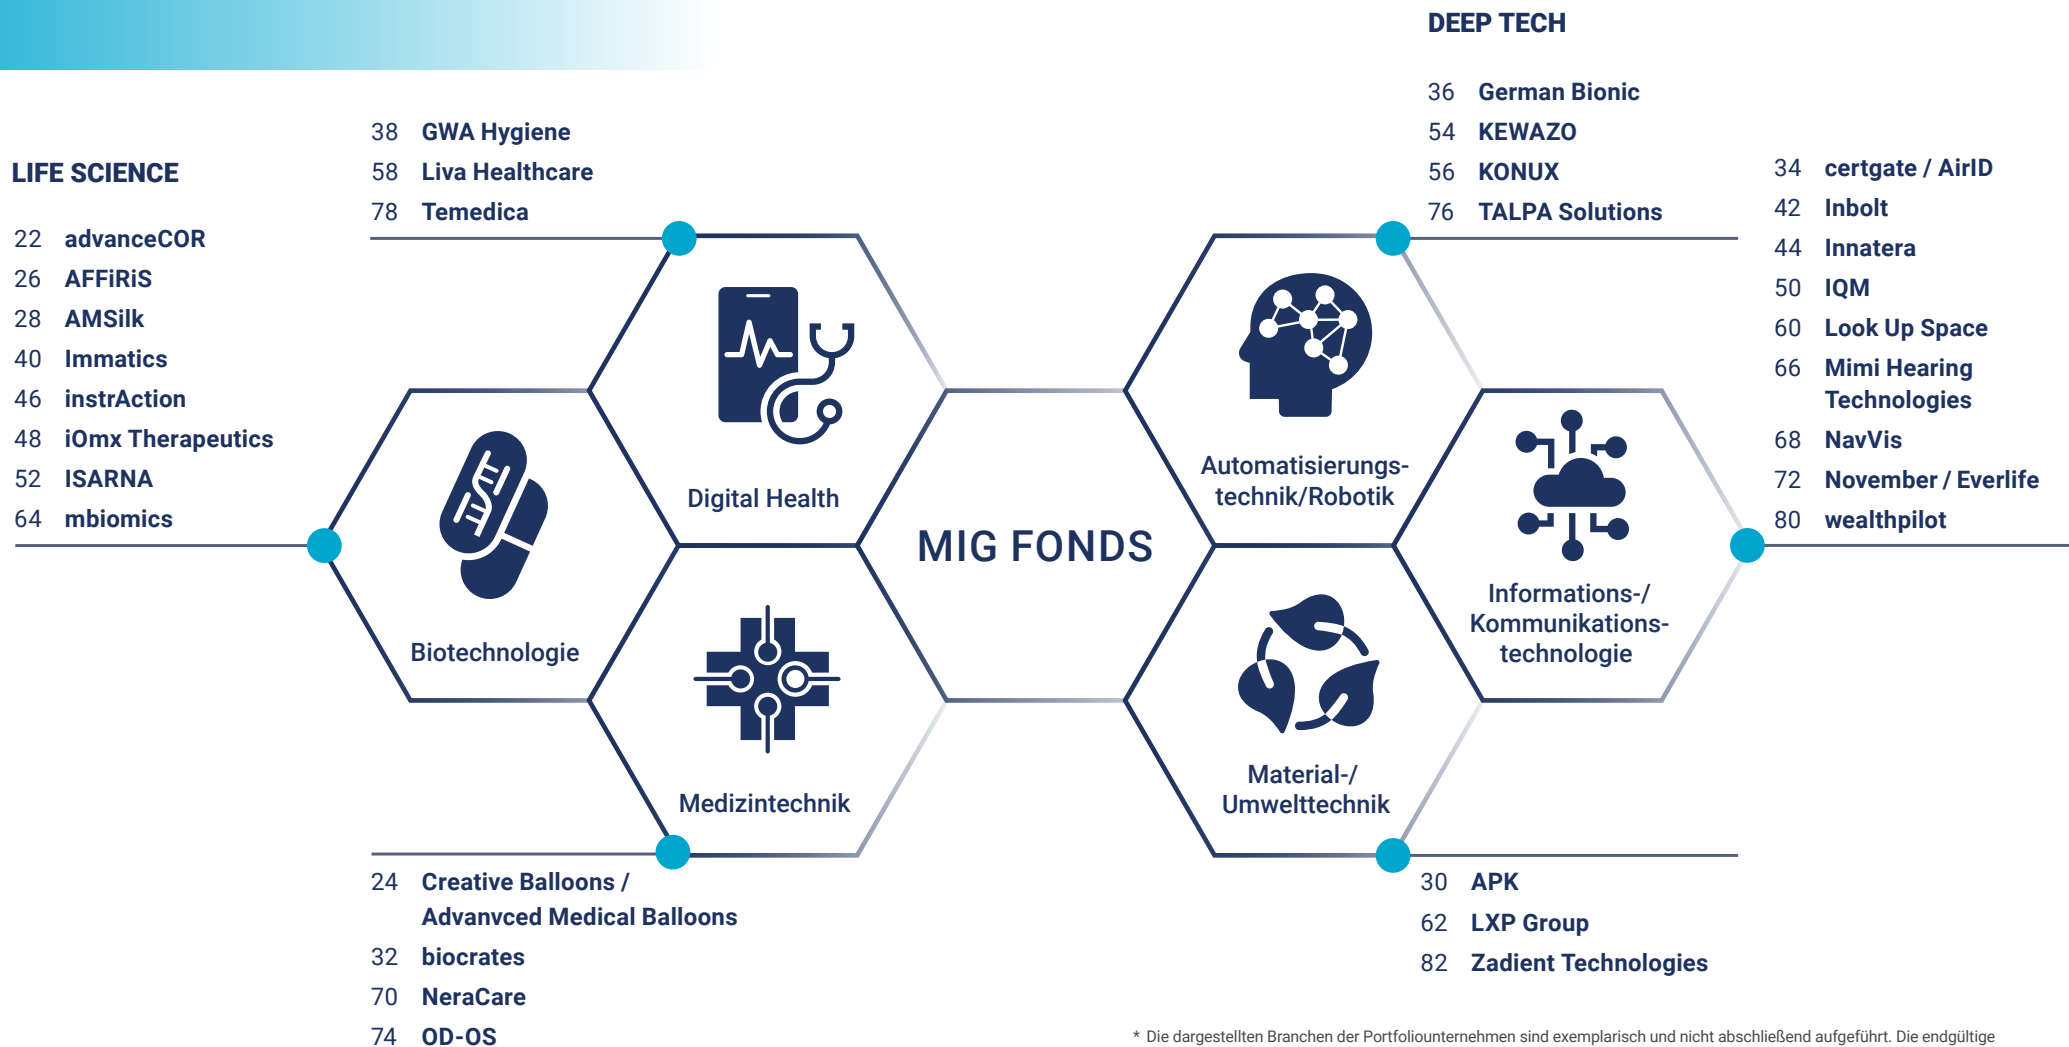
DEEP TECH

LIFE SCIENCE

22 advanceCOR
26 AFFiRiS
28 AMSilk
40 Immatics
46 instrAction
48 iOmx Therapeutics
52 ISARNA
64 mbiomics

38 GWA Hygiene
58 Liva Healthcare
78 Temedica

36 German Bionic
54 KEWAZO
56 KONUX
76 TALPA Solutions

34 certgate / AirID
42 Inbolt
44 Innatera
50 IQM
60 Look Up Space
66 Mimi Hearing Technologies
68 NavVis
72 November / Everlife
80 wealthpilot

Digital Health

Biotechnologie

MIG FONDS

Automatisierungstechnik/Robotik

Informations-/ Kommunikationstechnologie

Medizintechnik

Material-/ Umwelttechnik

24 Creative Balloons / Advanvced Medical Balloons
32 biocrates
70 NeraCare
74 OD-OS

30 APK
62 LXP Group
82 Zadient Technologies

* Die dargestellten Branchen der Portfoliounternehmen sind exemplarisch und nicht abschließend aufgeführt. Die endgültige